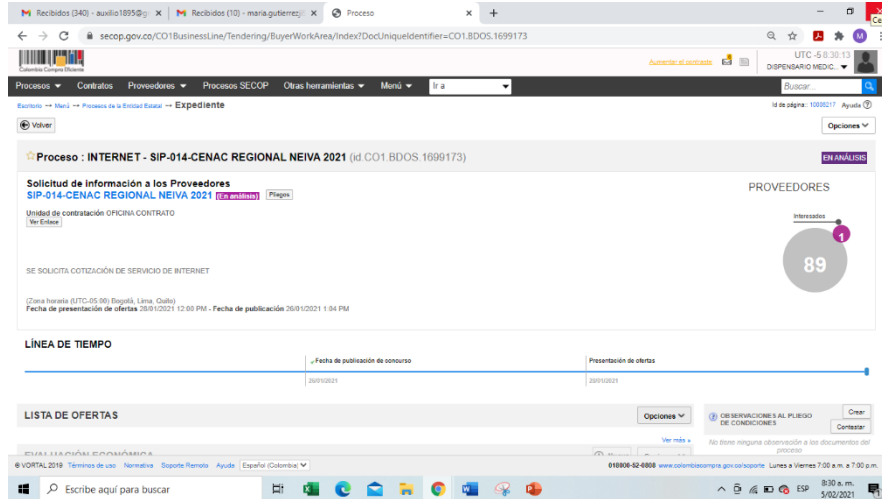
M Recibidos (340) - auxilio1895@g ×
M Recibidos (10) - maria.gutierrez ×
Proceso ×
+
secop.gov.co/CO1BusinessLine/Tendering/BuyerWorkArea/Index?DocUniqueIdentifier=CO1.BDOS.1699173
Colombia Compra Eficiente
Aumentar el contraste
UTC -5 8:30:13
DISPENSARIO MEDIC...
Procesos ▾ Contratos Proveedores ▾ Procesos SECOP Otras herramientas ▾ Menú ▾ Ir a
Buscar...
Escritorio → Menú → Procesos de la Entidad Estatal → Expediente
Id de página:: 10008217 Ayuda
Volver
Opciones
Proceso : INTERNET - SIP-014-CENAC REGIONAL NEIVA 2021 (id.CO1.BDOS.1699173)
EN ANÁLISIS
Solicitud de información a los Proveedores
SIP-014-CENAC REGIONAL NEIVA 2021 (En análisis) Pliegos
Unidad de contratación OFICINA CONTRATO
Ver Enlace
PROVEEDORES
Interesados
1
89
SE SOLICITA COTIZACIÓN DE SERVICIO DE INTERNET
(Zona horaria (UTC-05:00) Bogotá, Lima, Quito)
Fecha de presentación de ofertas 28/01/2021 12:00 PM - Fecha de publicación 26/01/2021 1:04 PM
LÍNEA DE TIEMPO
Fecha de publicación de concurso
Presentación de ofertas
26/01/2021
28/01/2021
LISTA DE OFERTAS
Opciones
OBSERVACIONES AL PLIEGO DE CONDICIONES
Crear
Contestar
Ver más »
No tiene ninguna observación a los documentos del proceso
EVALUACIÓN ECONÓMICA
© VORTAL 2019 Términos de uso Normativa Soporte Remoto Ayuda Español (Colombia)
018000-52-6808 www.colombiacompra.gov.co/soporte Lunes a Viernes 7:00 a.m. a 7:00 p.m.
Escribe aquí para buscar
ESP
8:30 a. m.
5/02/2021